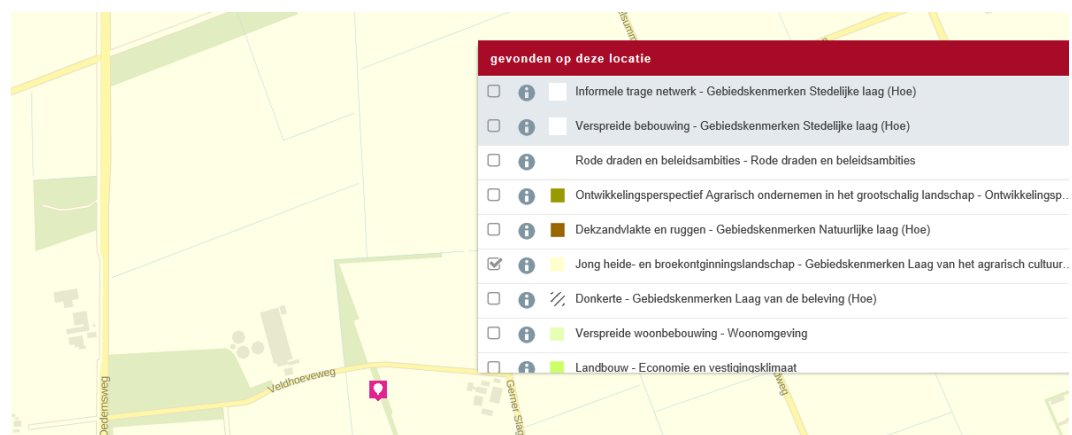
gevonden op deze locatie

Informele trage netwerk - Gebiedskenmerken Stedelijke laag (Hoe)

Verspreide bebouwing - Gebiedskenmerken Stedelijke laag (Hoe)

Rode draden en beleidsambities - Rode draden en beleidsambities

Ontwikkelingsperspectief Agrarisch ondernemen in het grootschalig landschap - Ontwikkelingsp

Dekzandvlakte en ruggen - Gebiedskenmerken Natuurlijke laag (Hoe)

Jong heide- en broekontginningslandschap - Gebiedskenmerken Laag van het agrarisch cultuur

Donkerte - Gebiedskenmerken Laag van de beleving (Hoe)

Verspreide woonbebouwing - Woonomgeving

Landbouw - Economie en vestigingsklimaat

Veldhoeveweg

Gemer Slag

Dedemsweg